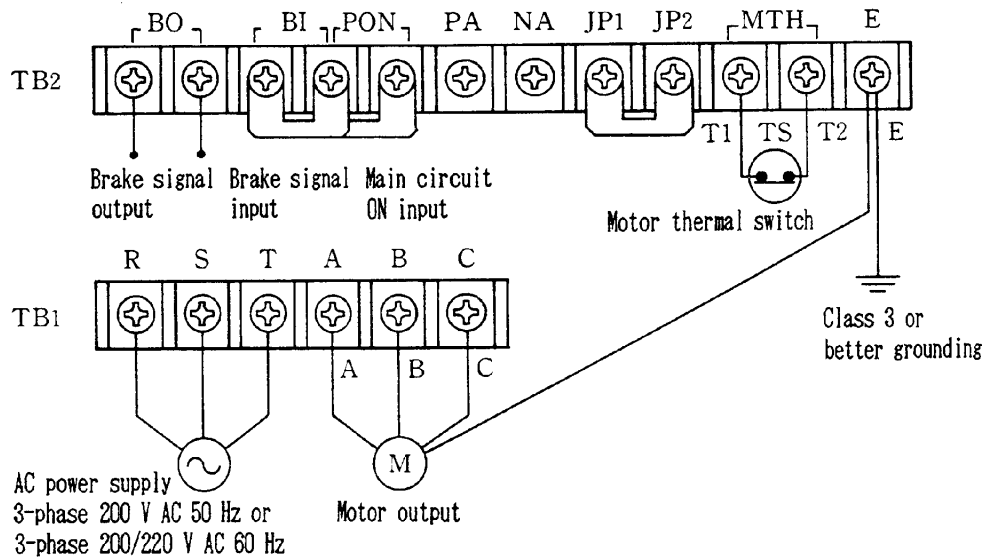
BO BI PON PA NA JP1 JP2 MTH E

TB2

T1 TS T2 E

Brake signal output

Brake signal input

Main circuit ON input

Motor thermal switch

R S T A B C

TB1

A B C

Class 3 or better grounding

M

AC power supply
3-phase 200 V AC 50 Hz or
3-phase 200/220 V AC 60 Hz

Motor output